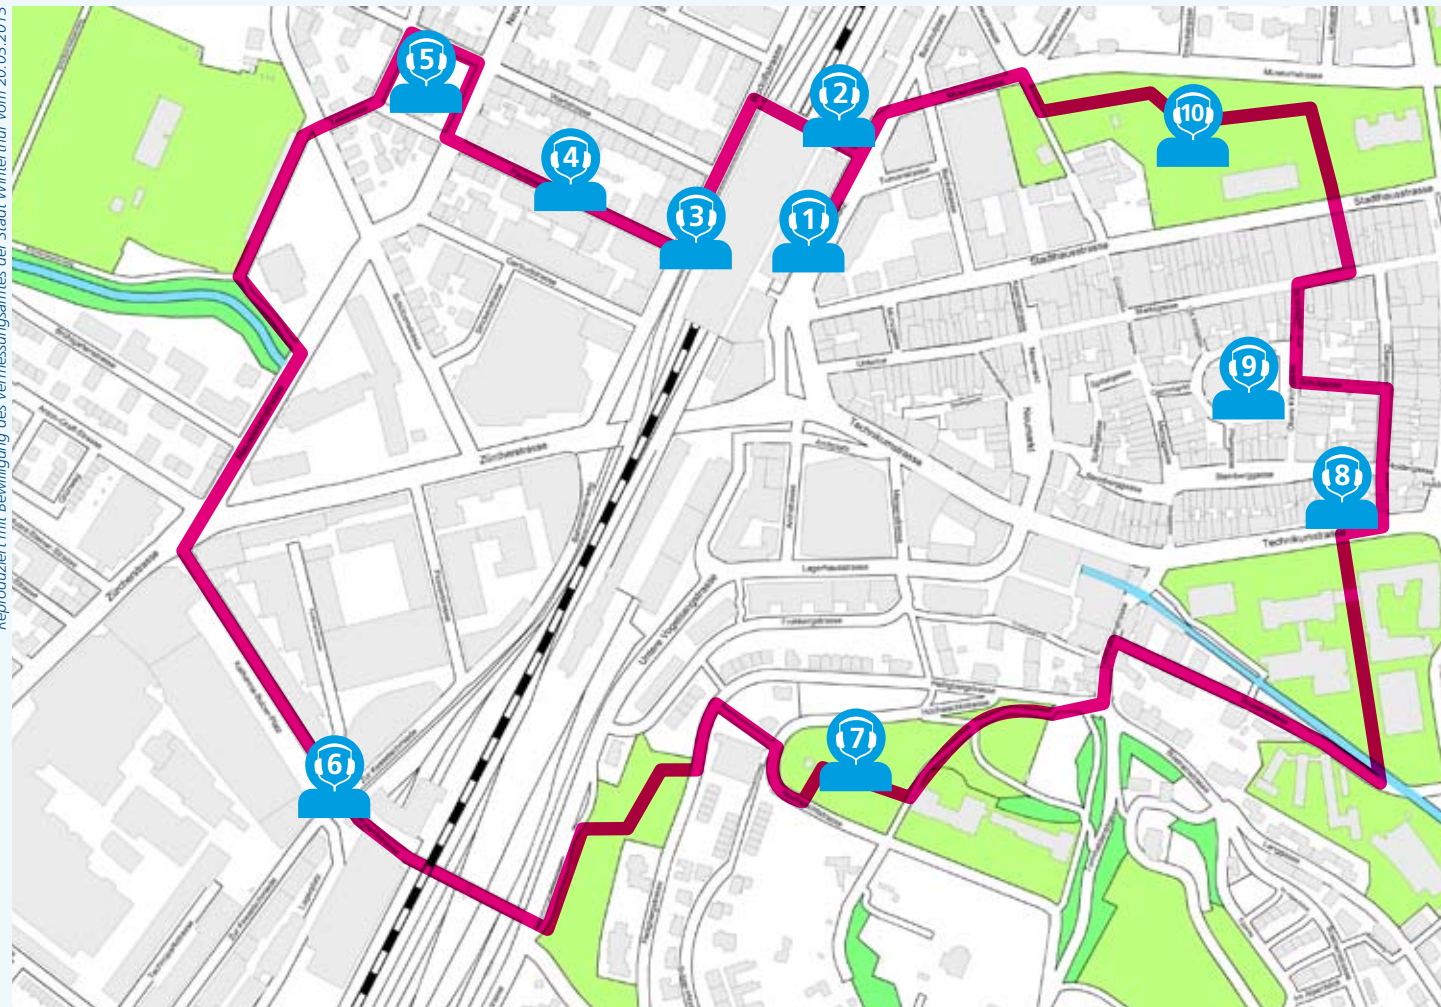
Reproduziert mit Bewilligung des Vermessungsamtes der Stadt Winterthur vom 20.05.2015

5
2
10
4
3
1
9
8
6
7

Stadthausstrasse
Technikumstrasse
Zürcherstrasse
Zürichstrasse
Museumstrasse
Lagerhausstrasse
Untere Vogelsangstrasse
Stadthausstrasse